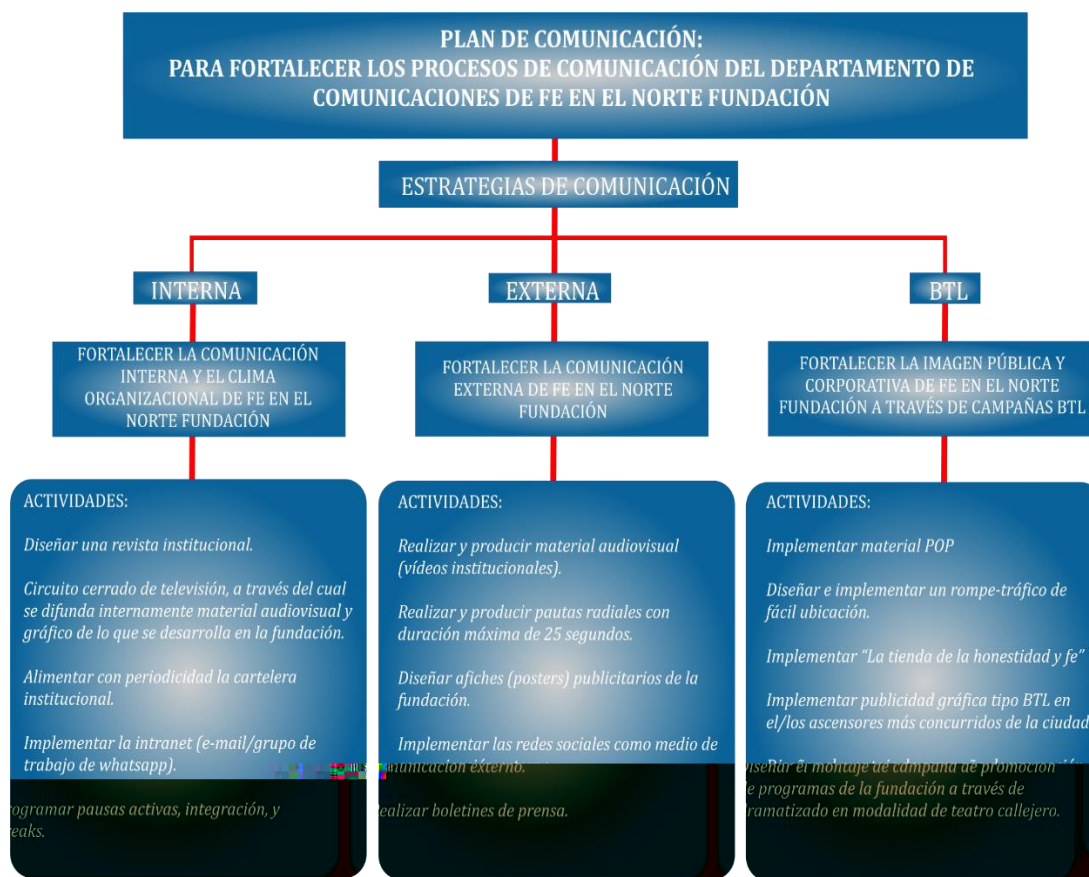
PLAN DE COMUNICACIÓN:
PARA FORTALECER LOS PROCESOS DE COMUNICACIÓN DEL DEPARTAMENTO DE COMUNICACIONES DE FE EN EL NORTE FUNDACIÓN

ESTRATEGIAS DE COMUNICACIÓN

INTERNA

FORTALECER LA COMUNICACIÓN INTERNA Y EL CLIMA ORGANIZACIONAL DE FE EN EL NORTE FUNDACIÓN

ACTIVIDADES:

Diseñar una revista institucional.

Circuito cerrado de televisión, a través del cual se difunda internamente material audiovisual y gráfico de lo que se desarrolla en la fundación.

Alimentar con periodicidad la cartelera institucional.

Implementar la intranet (e-mail/grupo de trabajo de whatsapp).

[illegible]rogramar pausas activas, integración, y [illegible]eaks.

EXTERNA

FORTALECER LA COMUNICACIÓN EXTERNA DE FE EN EL NORTE FUNDACIÓN

ACTIVIDADES:

Realizar y producir material audiovisual (vídeos institucionales).

Realizar y producir pautas radiales con duración máxima de 25 segundos.

Diseñar afiches (posters) publicitarios de la fundación.

Implementar las redes sociales como medio de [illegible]unicación externo.

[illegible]ealizar boletines de prensa.

BTL

FORTALECER LA IMAGEN PÚBLICA Y CORPORATIVA DE FE EN EL NORTE FUNDACIÓN A TRAVÉS DE CAMPAÑAS BTL

ACTIVIDADES:

Implementar material POP

Diseñar e implementar un rompe-tráfico de fácil ubicación.

Implementar "La tienda de la honestidad y fe"

Implementar publicidad gráfica tipo BTL en el/los ascensores más concurridos de la ciudad

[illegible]iseñar el montaje de campaña de promoción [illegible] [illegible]e programas de la fundación a través de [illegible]ramatizado en modalidad de teatro callejero.